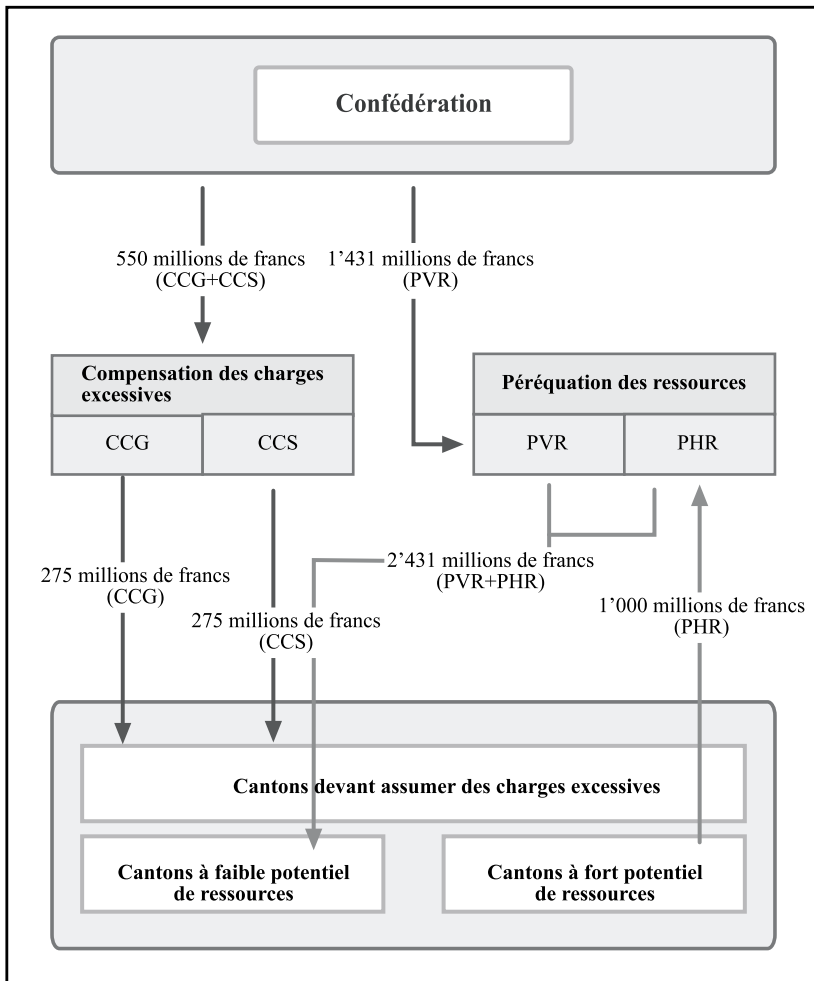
Confédération

550 millions de francs (CCG+CCS)

1’431 millions de francs (PVR)

Compensation des charges excessives

| CCG | CCS |
|---|---|

Péréquation des ressources

| PVR | PHR |
|---|---|

2’431 millions de francs (PVR+PHR)

275 millions de francs (CCG)

275 millions de francs (CCS)

1’000 millions de francs (PHR)

Cantons devant assumer des charges excessives

Cantons à faible potentiel de ressources

Cantons à fort potentiel de ressources